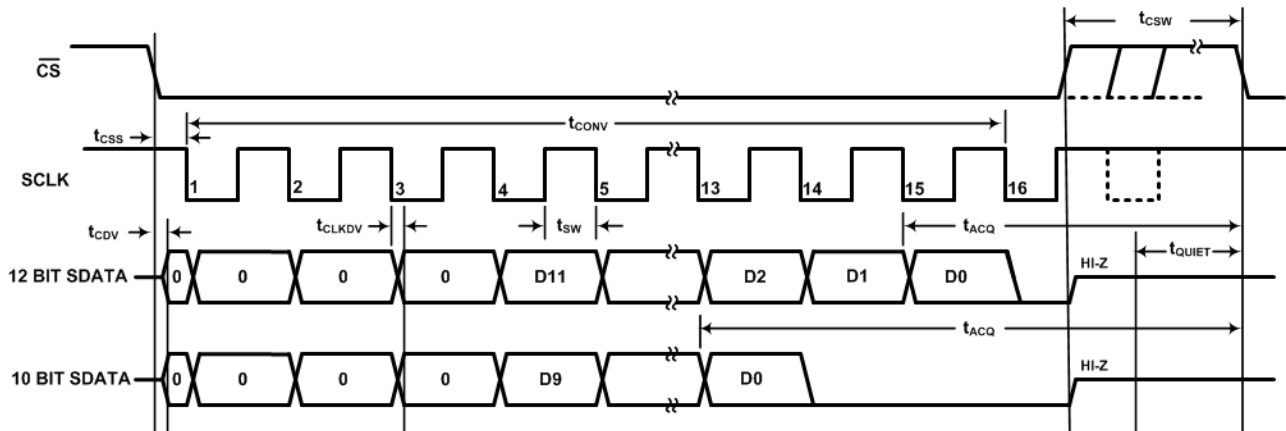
$t_{CSW}$

$\overline{CS}$

$t_{CONV}$

$t_{CSS}$

SCLK

1 2 3 4 5 13 14 15 16

$t_{CDV}$

$t_{CLKDV}$

$t_{SW}$

$t_{ACQ}$

$t_{QUIET}$

12 BIT SDATA

0 0 0 0 D11 D2 D1 D0

HI-Z

$t_{ACQ}$

10 BIT SDATA

0 0 0 0 D9 D0

HI-Z